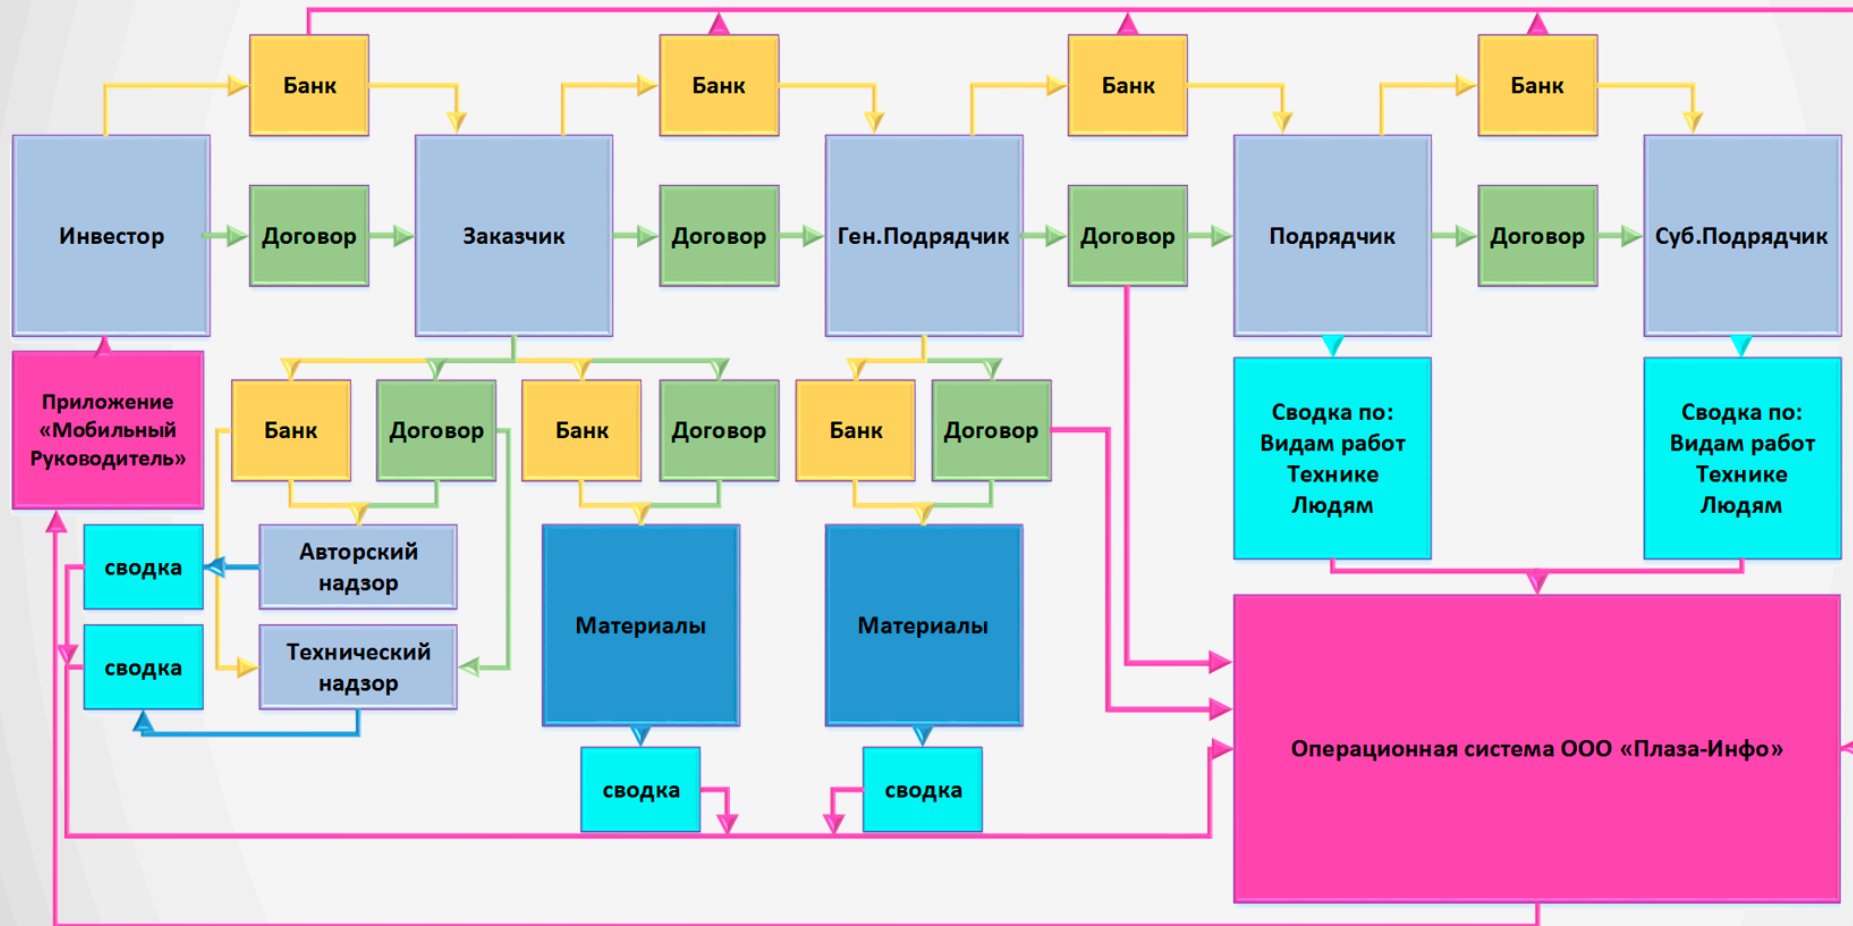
Банк

Банк

Банк

Банк

Инвестор

Договор

Заказчик

Договор

Ген.Подрядчик

Договор

Подрядчик

Договор

Суб.Подрядчик

Приложение «Мобильный Руководитель»

Банк

Договор

Банк

Договор

Банк

Договор

Сводка по: Видам работ Технике Людям

Сводка по: Видам работ Технике Людям

сводка

Авторский надзор

сводка

Технический надзор

Материалы

Материалы

Операционная система ООО «Плаза-Инфо»

сводка

сводка